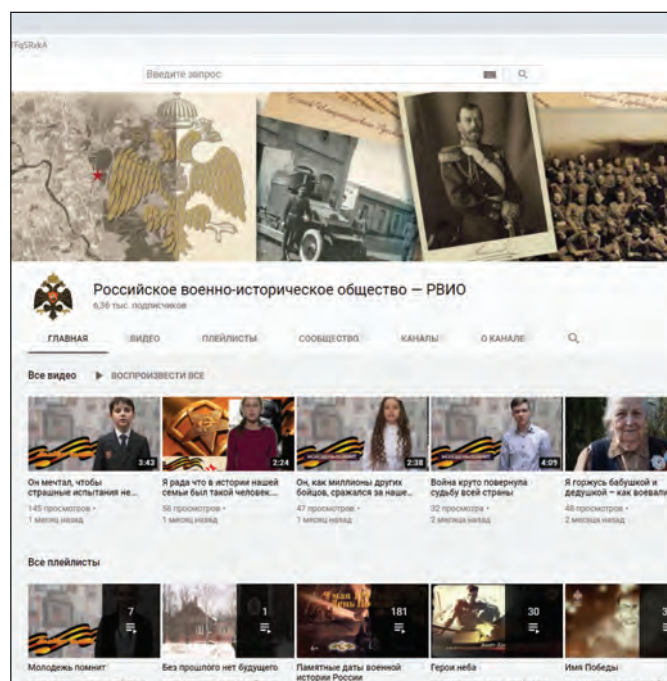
fqSRxkA

Введите запрос

Российское военно-историческое общество — РВИО
6,36 тыс. подписчиков

ГЛАВНАЯ ВИДЕО ПЛЕЙЛИСТЫ СООБЩЕСТВО КАНАЛЫ О КАНАЛЕ

Все видео ▶ ВОСПРОИЗВЕСТИ ВСЕ

3:43
Он мечтал, чтобы страшные испытания не...
145 просмотров • 1 месяц назад

2:24
Я рада что в истории нашей семьи был такой человек...
56 просмотров • 1 месяц назад

2:38
Он, как миллионы других бойцов, сражался за наше...
47 просмотров • 1 месяц назад

4:09
Война круто повернула судьбу всей страны
32 просмотра • 2 месяца назад

Я горжусь бабушкой и дедушкой – как воевали
48 просмотров • 2 месяца назад

Все плейлисты

7
Молодежь помнит

1
Без прошлого нет будущего

181
Памятные даты военной истории России

30
Герои неба

Имя Победы